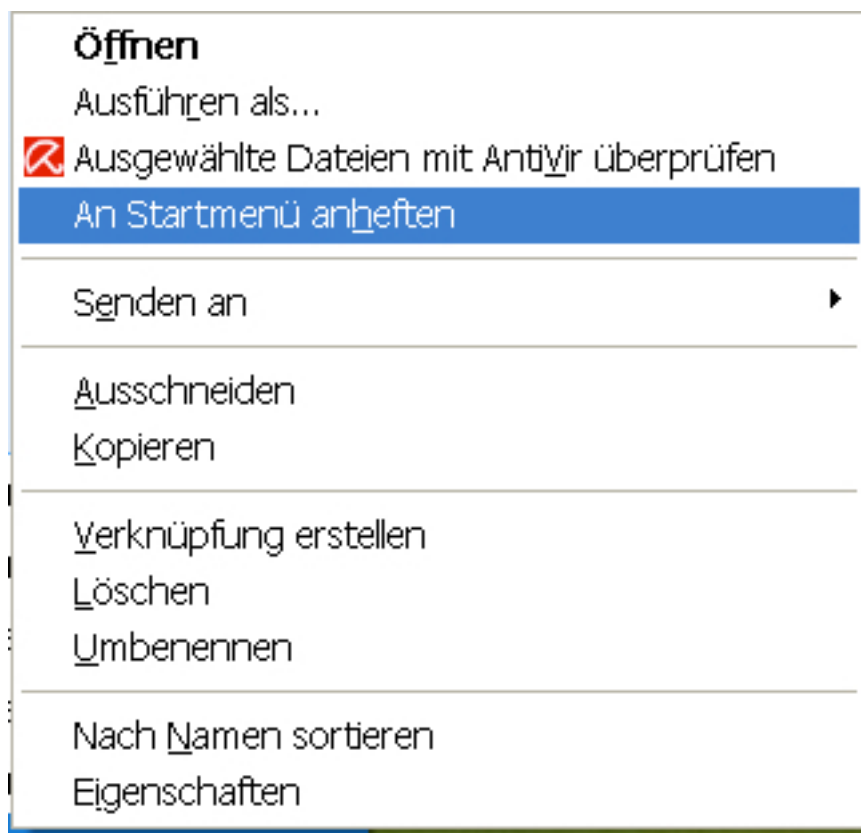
Öffnen
Ausführen als...
Ausgewählte Dateien mit AntiVir überprüfen
An Startmenü anheften

Senden an

Ausschneiden
Kopieren

Verknüpfung erstellen
Löschen
Umbenennen

Nach Namen sortieren
Eigenschaften